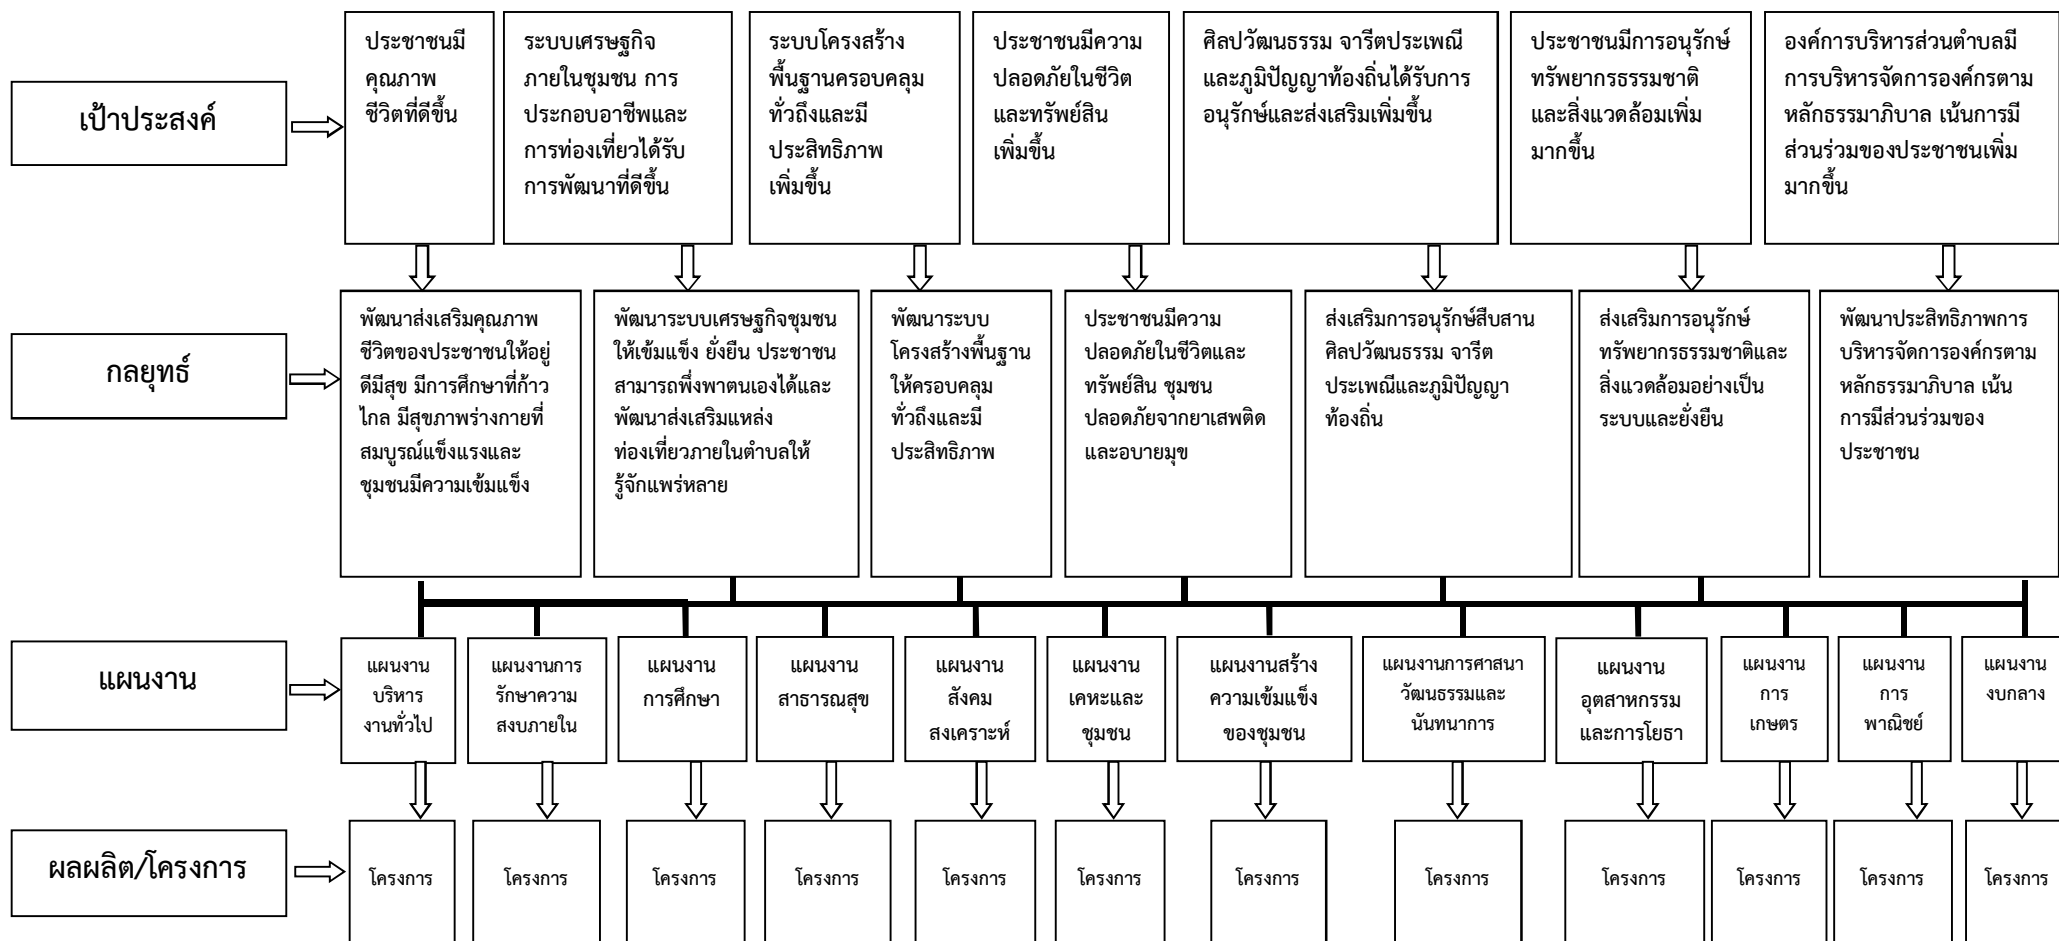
เป้าประสงค์

ประชาชนมีคุณภาพชีวิตที่ดีขึ้น

ระบบเศรษฐกิจภายในชุมชน การประกอบอาชีพและการท่องเที่ยวได้รับการพัฒนาที่ดีขึ้น

ระบบโครงสร้างพื้นฐานครอบคลุมทั่วถึงและมีประสิทธิภาพเพิ่มขึ้น

ประชาชนมีความปลอดภัยในชีวิตและทรัพย์สินเพิ่มขึ้น

ศิลปวัฒนธรรม จารีตประเพณีและภูมิปัญญาท้องถิ่นได้รับการอนุรักษ์และส่งเสริมเพิ่มขึ้น

ประชาชนมีการอนุรักษ์ทรัพยากรธรรมชาติและสิ่งแวดล้อมเพิ่มมากขึ้น

องค์การบริหารส่วนตำบลมีการบริหารจัดการองค์กรตามหลักธรรมาภิบาล เน้นการมีส่วนร่วมของประชาชนเพิ่มมากขึ้น

กลยุทธ์

พัฒนาส่งเสริมคุณภาพชีวิตของประชาชนให้อยู่ดีมีสุข มีการศึกษาที่ก้าวไกล มีสุขภาพร่างกายที่สมบูรณ์แข็งแรงและชุมชนมีความเข้มแข็ง

พัฒนาระบบเศรษฐกิจชุมชนให้เข้มแข็ง ยั่งยืน ประชาชนสามารถพึ่งพาตนเองได้และพัฒนาส่งเสริมแหล่งท่องเที่ยวภายในตำบลให้รู้จักแพร่หลาย

พัฒนาระบบโครงสร้างพื้นฐานให้ครอบคลุมทั่วถึงและมีประสิทธิภาพ

ประชาชนมีความปลอดภัยในชีวิตและทรัพย์สิน ชุมชนปลอดภัยจากยาเสพติดและอบายมุข

ส่งเสริมการอนุรักษ์สืบสานศิลปวัฒนธรรม จารีตประเพณีและภูมิปัญญาท้องถิ่น

ส่งเสริมการอนุรักษ์ทรัพยากรธรรมชาติและสิ่งแวดล้อมอย่างเป็นระบบและยั่งยืน

พัฒนาประสิทธิภาพการบริหารจัดการองค์กรตามหลักธรรมาภิบาล เน้นการมีส่วนร่วมของประชาชน

แผนงาน

แผนงานบริหารงานทั่วไป

แผนงานการรักษาความสงบภายใน

แผนงานการศึกษา

แผนงานสาธารณสุข

แผนงานสังคมสงเคราะห์

แผนงานเคหะและชุมชน

แผนงานสร้างความเข้มแข็งของชุมชน

แผนงานการศาสนาวัฒนธรรมและนันทนาการ

แผนงานอุตสาหกรรมและการโยธา

แผนงานการเกษตร

แผนงานการพาณิชย์

แผนงานงบกลาง

ผลผลิต/โครงการ

โครงการ

โครงการ

โครงการ

โครงการ

โครงการ

โครงการ

โครงการ

โครงการ

โครงการ

โครงการ

โครงการ

โครงการ